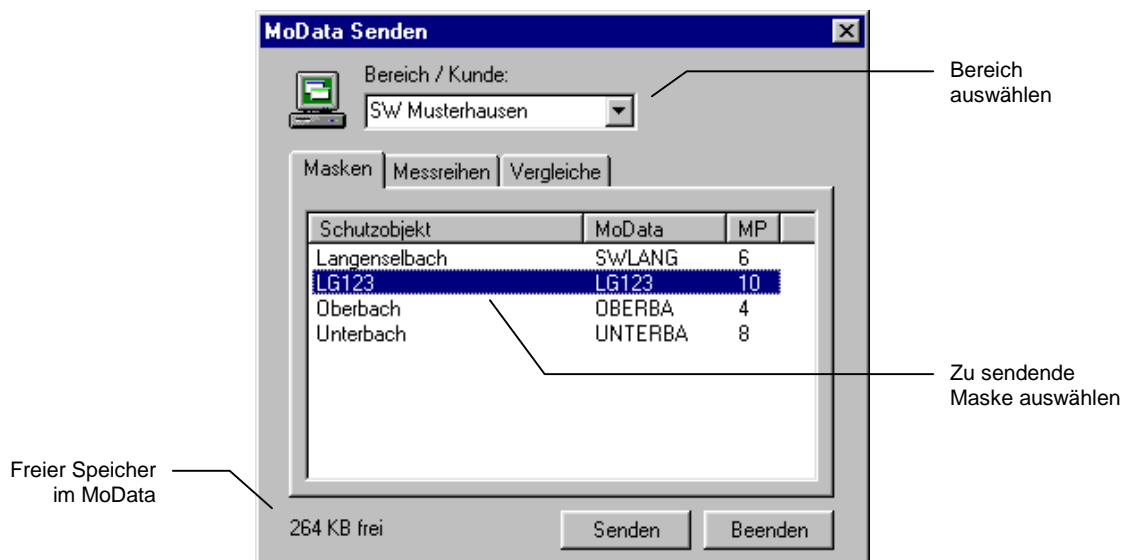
MoData Senden

Bereich / Kunde:

SW Musterhausen

Bereich auswählen

Masken | Messreihen | Vergleiche

| Schutzobjekt | MoData | MP |
|---|---|---|
| Langenselbach | SWLANG | 6 |
| LG123 | LG123 | 10 |
| Oberbach | OBERBA | 4 |
| Unterbach | UNTERBA | 8 |

Zu sendende Maske auswählen

Freier Speicher im MoData

264 KB frei

Senden

Beenden